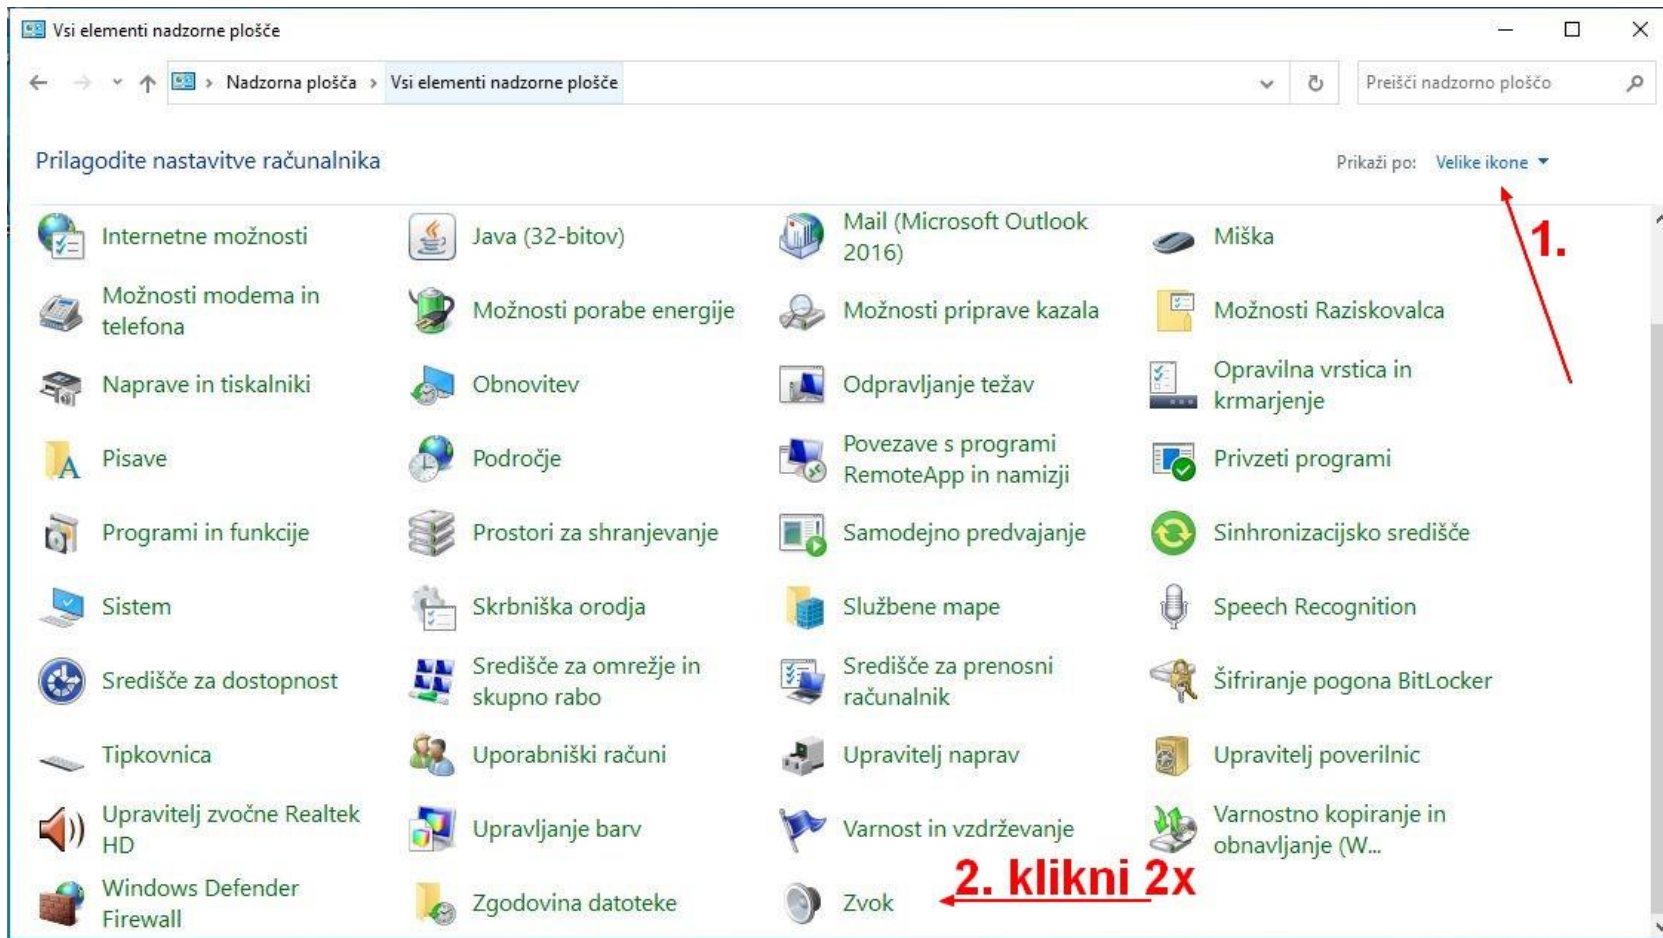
Vsi elementi nadzorne plošče

Nadzorna plošča > Vsi elementi nadzorne plošče

Preišči nadzorno ploščo

Prilagodite nastavitve računalnika

Prikaži po: Velike ikone

1.

Internetne možnosti
Java (32-bitov)
Mail (Microsoft Outlook 2016)
Miška
Možnosti modema in telefona
Možnosti porabe energije
Možnosti priprave kazala
Možnosti Raziskovalca
Naprave in tiskalniki
Obnovitev
Odpravljanje težav
Opravilna vrstica in krmarjenje
Pisave
Področje
Povezave s programi RemoteApp in namizji
Privzeti programi
Programi in funkcije
Prostori za shranjevanje
Samodejno predvajanje
Sinhronizacijsko središče
Sistem
Skrbniška orodja
Službene mape
Speech Recognition
Središče za dostopnost
Središče za omrežje in skupno rabo
Središče za prenosni računalnik
Šifriranje pogona BitLocker
Tipkovnica
Uporabniški računi
Upravitelj naprav
Upravitelj poverilnic
Upravitelj zvočne Realtek HD
Upravljanje barv
Varnost in vzdrževanje
Varnostno kopiranje in obnavljanje (W...
Windows Defender Firewall
Zgodovina datoteke
Zvok

2. klikni 2x